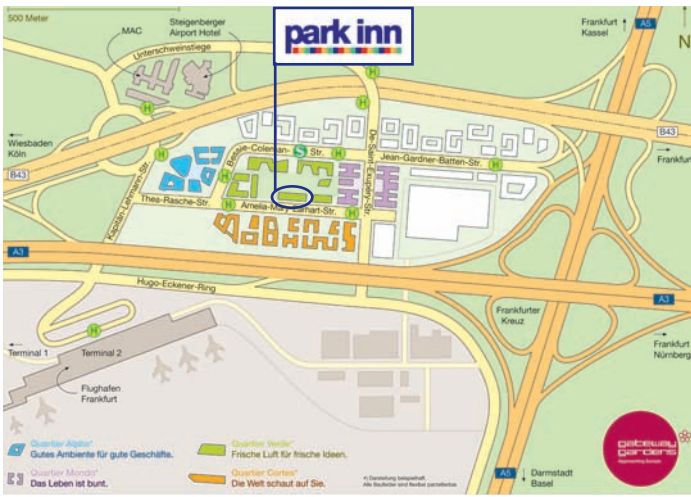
500 Meter

MAC

Steigenberger Airport Hotel

Unterschweinstiege

park inn

Frankfurt Kassel

A5

N

H

H

H

Wiesbaden Köln

B43

Bessie-Coleman-Str.

S

De-Saint-Exupéry-Str.

Jean-Gardner-Batten-Str.

B43

Offenbach

Kapitän-Lehmann-Str.

Thea-Rasche-Str.

Amelia-Mary-Earhart-Str.

H

H

H

A3

Hugo-Eckener-Ring

A3

Frankfurter Kreuz

Würzburg Nürnberg

H

Terminal 1

Terminal 2

Flughafen Frankfurt

Quartier Alpha* Gutes Ambiente für gute Geschäfte.

Quartier Verde* Frische Luft für frische Ideen.

Quartier Mondo* Das Leben ist bunt.

Quartier Cortes* Die Welt schaut auf Sie.

*) Darstellung beispielhaft. Alle Baufelder sind flexibel parzellierbar.

A5

Darmstadt Basel

gateway gardens